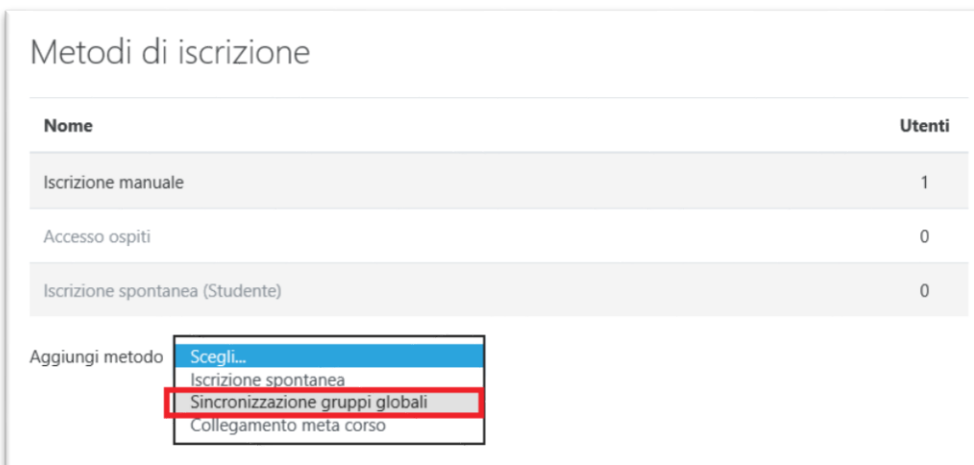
Metodi di iscrizione

| Nome | Utenti |
|---|---|
| Iscrizione manuale | 1 |
| Accesso ospiti | 0 |
| Iscrizione spontanea (Studente) | 0 |

Aggiungi metodo

Scegli...
Iscrizione spontanea
Sincronizzazione gruppi globali
Collegamento meta corso